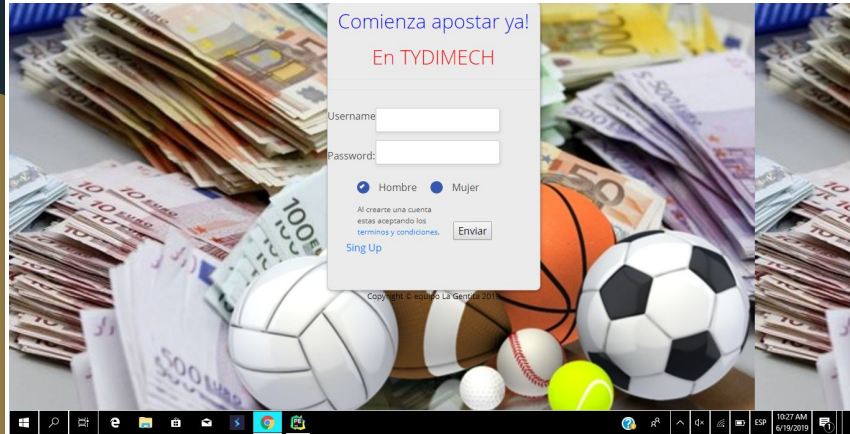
Comienza apostar ya!

En TYDIMECH

Username

Password:

Hombre Mujer

Al crearte una cuenta estas aceptando los terminos y condiciones.

Enviar

Sing Up

Copyright © equipo La Gentita 2019

ESP 10:27 AM 6/19/2019